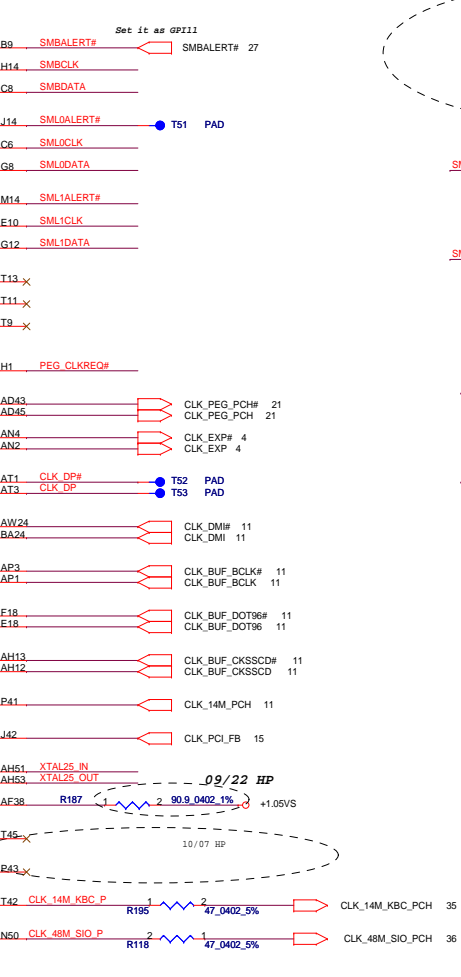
Set it as GPI11
B9 SMBALERT#
SMBALERT# 27
H14 SMBCLK
C8 SMBDATA

J14 SML0ALERT#
T51 PAD
C6 SML0CLK
G8 SML0DATA

M14 SML1ALERT#
E10 SML1CLK
G12 SML1DATA

T13
T11
T9

H1 PEG_CLKREQ#

AD43
AD45
CLK_PEG_PCH# 21
CLK_PEG_PCH 21

AN4
AN2
CLK_EXP# 4
CLK_EXP 4

AT1 CLK_DP#
AT3 CLK_DP
T52 PAD
T53 PAD

AW24
BA24
CLK_DMI# 11
CLK_DMI 11

AP3
AP1
CLK_BUF_BCLK# 11
CLK_BUF_BCLK 11

F18
E18
CLK_BUF_DOT96# 11
CLK_BUF_DOT96 11

AH13
AH12
CLK_BUF_CKSSCD# 11
CLK_BUF_CKSSCD 11

P41
CLK_14M_PCH 11

J42
CLK_PCI_FB 15

AH51 XTAL25_IN
AH53 XTAL25_OUT
09/22 HP
AF38 R187 1 2 90.9_0402_1% +1.05VS

T45
10/07 HP
P43

T42 CLK_14M_KBC_P 1 R195 2 47_0402_5% CLK_14M_KBC_PCH 35

N50 CLK_48M_SIO_P 2 R118 1 47_0402_5% CLK_48M_SIO_PCH 36

SM
SM